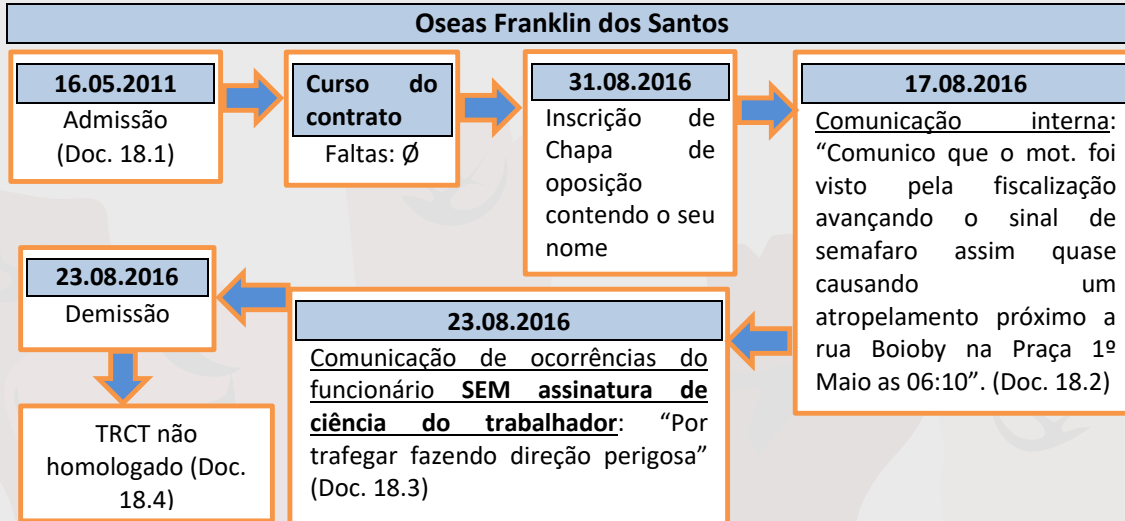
Oseas Franklin dos Santos

16.05.2011
Admissão (Doc. 18.1)

Curso do contrato
Faltas: Ø

31.08.2016
Inscrição de Chapa de oposição contendo o seu nome

17.08.2016
Comunicação interna: "Comunico que o mot. foi visto pela fiscalização avançando o sinal de semafaro assim quase causando um atropelamento próximo a rua Boioby na Praça 1º Maio as 06:10". (Doc. 18.2)

23.08.2016
Comunicação de ocorrências do funcionário SEM assinatura de ciência do trabalhador: "Por trafegar fazendo direção perigosa" (Doc. 18.3)

23.08.2016
Demissão

TRCT não homologado (Doc. 18.4)